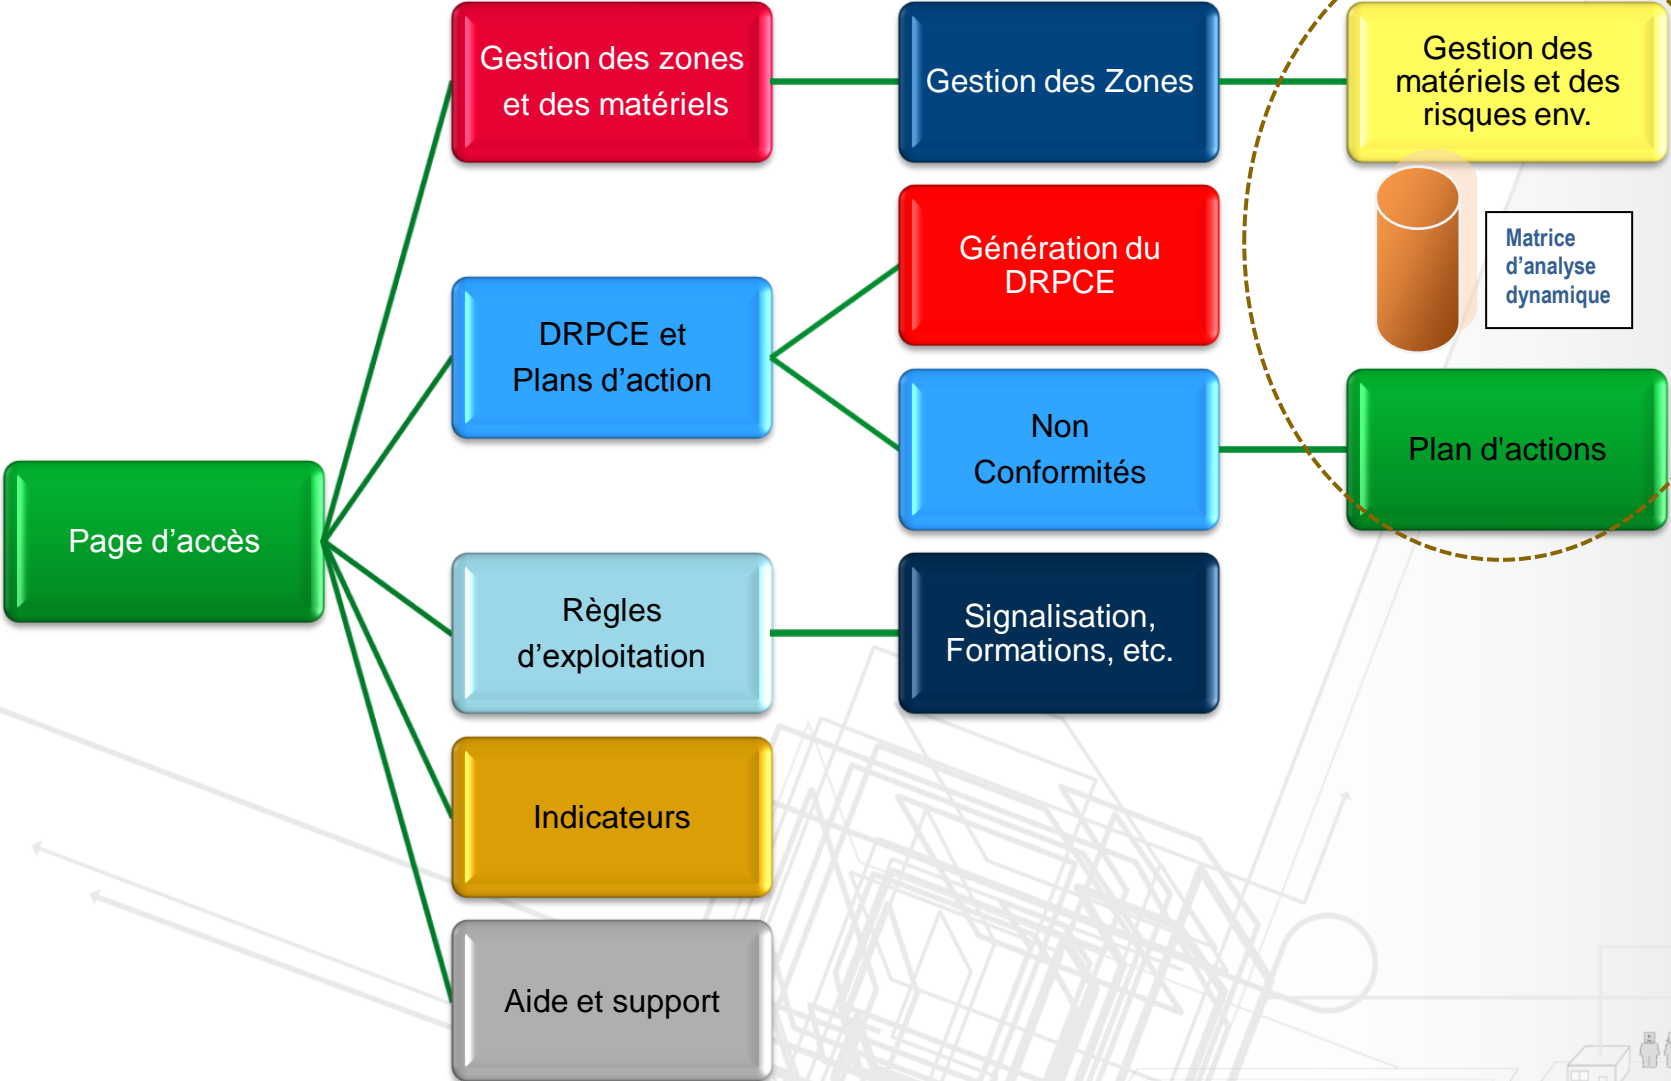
Page d’accès

Gestion des zones et des matériels

Gestion des Zones

Gestion des matériels et des risques env.

Matrice d’analyse dynamique

DRPCE et Plans d’action

Génération du DRPCE

Non Conformités

Plan d'actions

Règles d’exploitation

Signalisation, Formations, etc.

Indicateurs

Aide et support